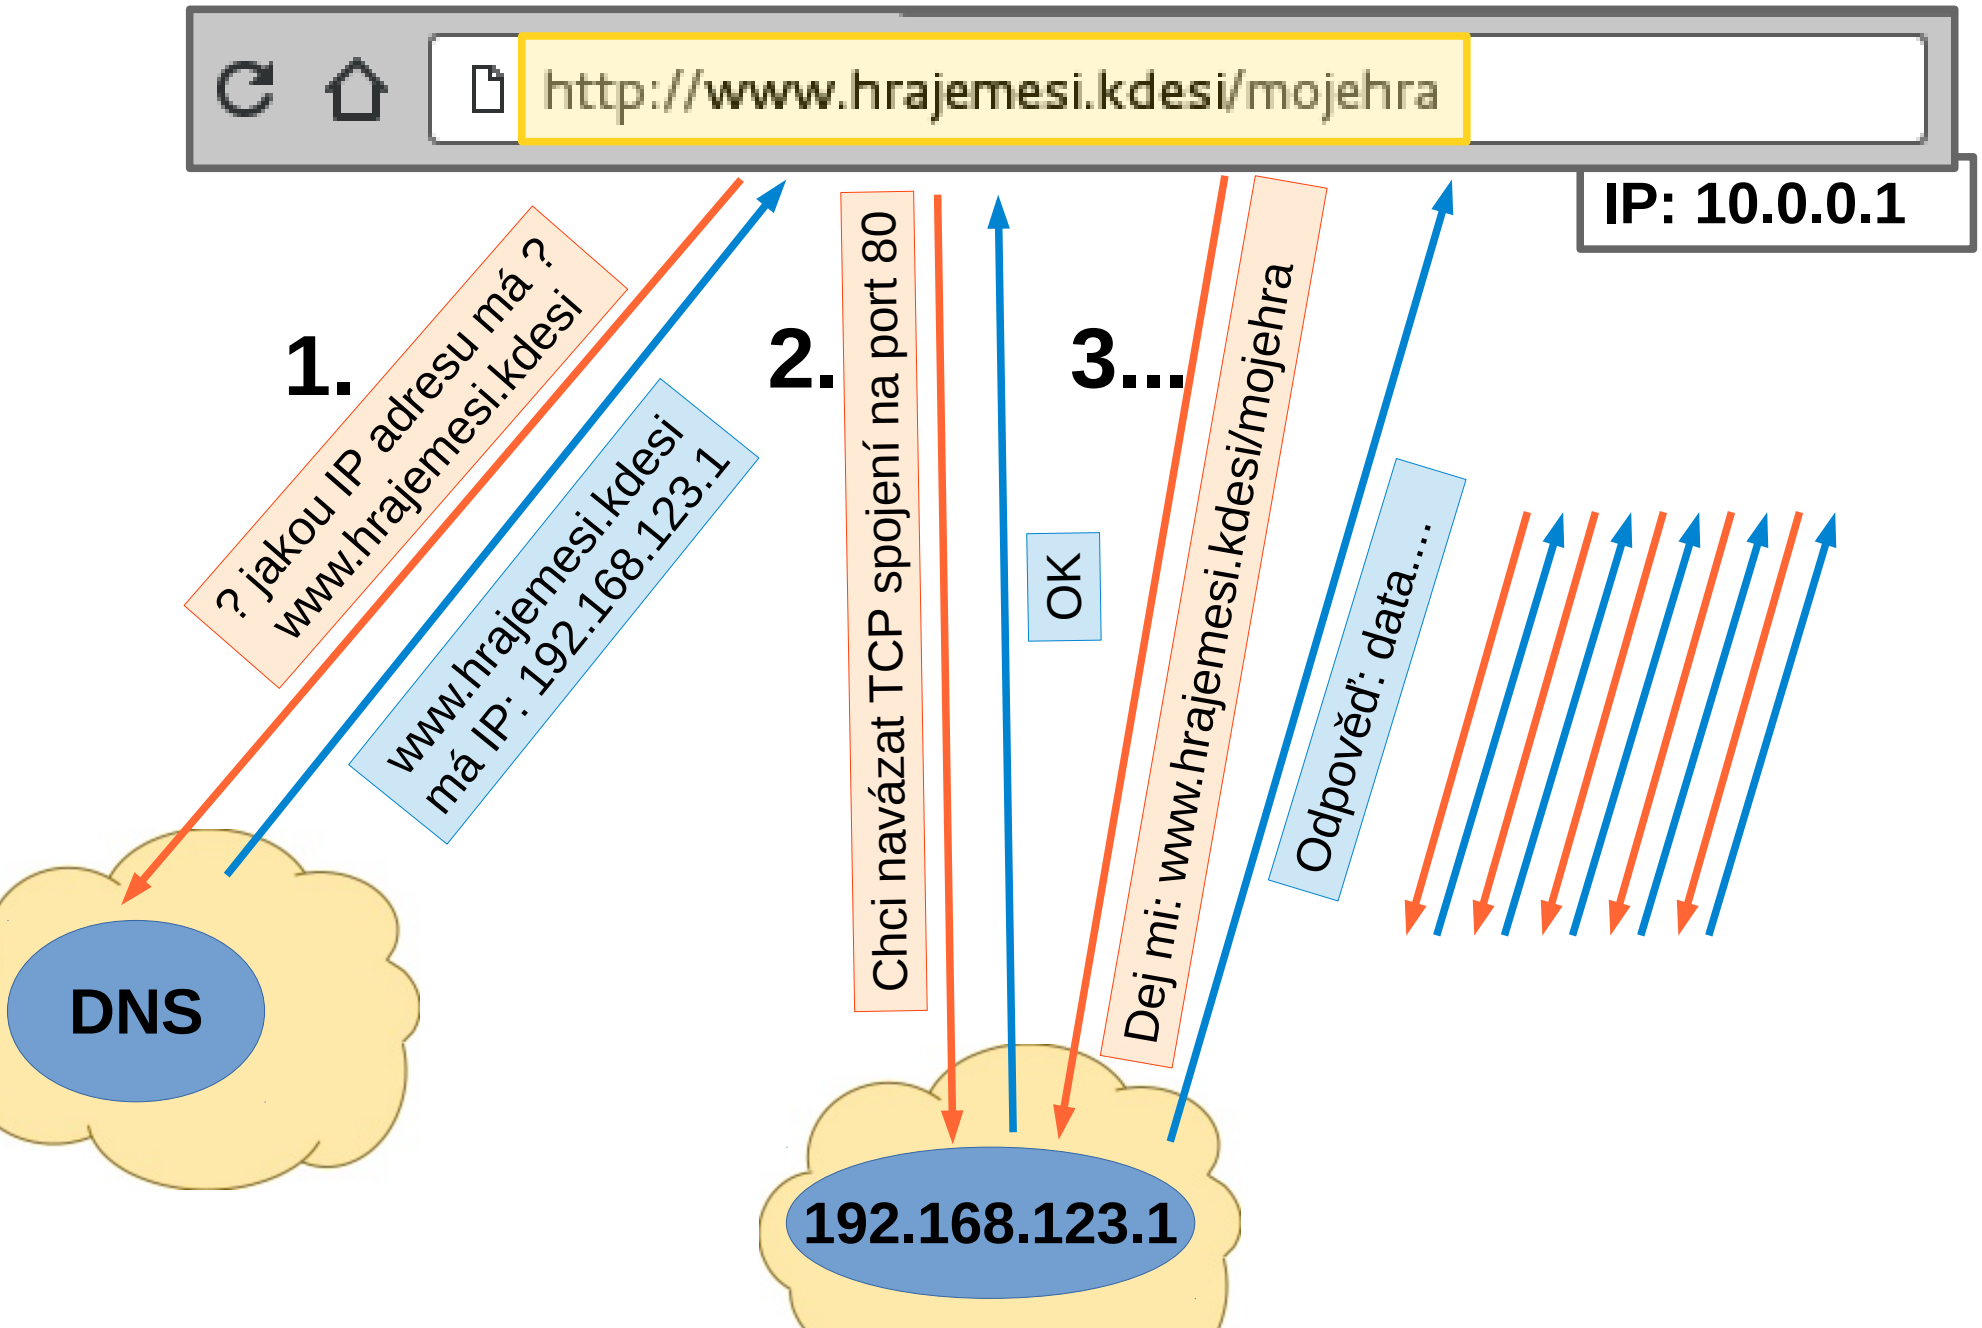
http://www.hrajemesi.kdesi/mojehra

IP: 10.0.0.1

1.

? jakou IP adresu má ? www.hrajemesi.kdesi

www.hrajemesi.kdesi má IP: 192.168.123.1

2.

Chci navázat TCP spojení na port 80

OK

3...

Dej mi: www.hrajemesi.kdesi/mojehra

Odpověď: data....

DNS

192.168.123.1